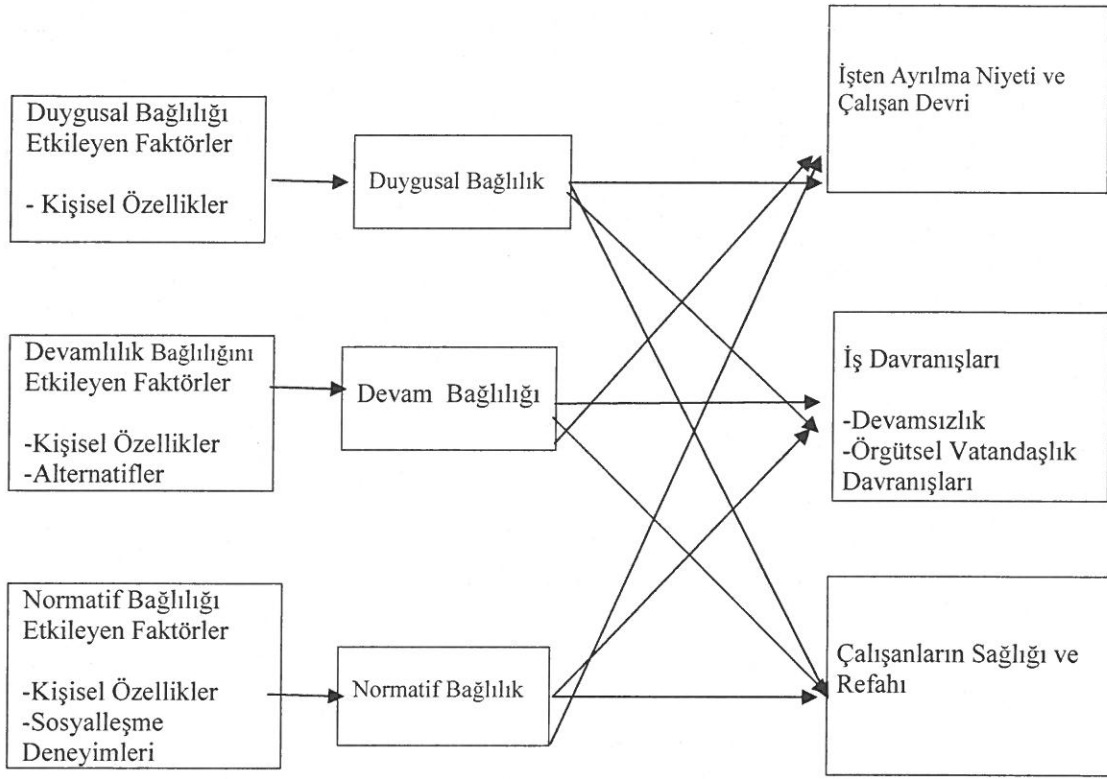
Duygusal Bağlılığı Etkileyen Faktörler

- Kişisel Özellikler

Devamlılık Bağlılığını Etkileyen Faktörler

-Kişisel Özellikler
-Alternatifler

Normatif Bağlılığı Etkileyen Faktörler

-Kişisel Özellikler
-Sosyalleşme Deneyimleri

Duygusal Bağlılık

Devam Bağlılığı

Normatif Bağlılık

İşten Ayrılma Niyeti ve Çalışan Devri

İş Davranışları

-Devamsızlık
-Örgütsel Vatandaşlık Davranışları

Çalışanların Sağlığı ve Refahı